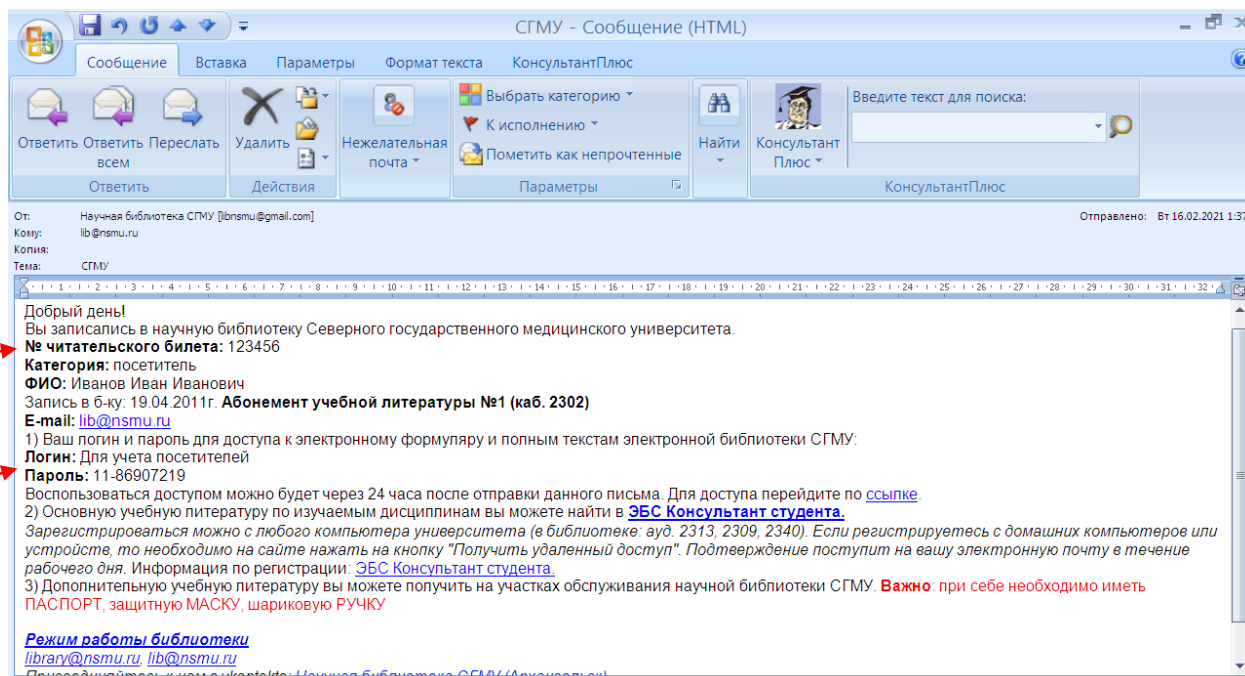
СГМУ - Сообщение (HTML)

Сообщение Вставка Параметры Формат текста КонсультантПлюс

Ответить Ответить всем Переслать
Ответить
Удалить
Действия
Нежелательная почта
Выбрать категорию
К исполнению
Пометить как непрочтенные
Параметры
Найти
Консультант Плюс
Введите текст для поиска:
КонсультантПлюс

От: Научная библиотека СГМУ [libnsmu@gmail.com]
Кому: lib@nsmu.ru
Копия:
Тема: СГМУ
Отправлено: Вт 16.02.2021 1:3

Добрый день!
Вы записались в научную библиотеку Северного государственного медицинского университета.
**№ читательского билета:** 123456
**Категория:** посетитель
**ФИО:** Иванов Иван Иванович
Запись в б-ку: 19.04.2011г. **Абонемент учебной литературы №1 (каб. 2302)**
**E-mail:** lib@nsmu.ru
1) Ваш логин и пароль для доступа к электронному формуляру и полным текстам электронной библиотеки СГМУ:
**Логин:** Для учета посетителей
**Пароль:** 11-86907219
Воспользоваться доступом можно будет через 24 часа после отправки данного письма. Для доступа перейдите по ссылке.
2) Основную учебную литературу по изучаемым дисциплинам вы можете найти в **ЭБС Консультант студента.**
*Зарегистрироваться можно с любого компьютера университета (в библиотеке: ауд. 2313, 2309, 2340). Если регистрируетесь с домашних компьютеров или устройств, то необходимо на сайте нажать на кнопку "Получить удаленный доступ". Подтверждение поступит на вашу электронную почту в течение рабочего дня.* Информация по регистрации: ЭБС Консультант студента.
3) Дополнительную учебную литературу вы можете получить на участках обслуживания научной библиотеки СГМУ. **Важно**: при себе необходимо иметь ПАСПОРТ, защитную МАСКУ, шариковую РУЧКУ

***Режим работы библиотеки***
*library@nsmu.ru, lib@nsmu.ru*
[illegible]